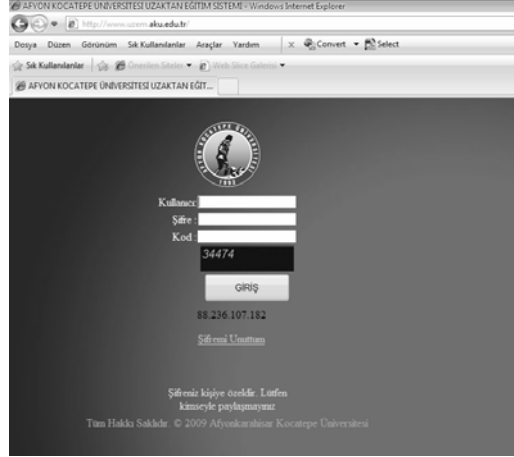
AFYON KOCATEPE ÜNİVERSİTESİ UZAKTAN EĞİTİM SİSTEMİ - Windows Internet Explorer

http://www.uzem.aku.edu.tr/

Dosya Düzen Görünüm Sık Kullanılanlar Araçlar Yardım

Convert Select

Sık Kullanılanlar Önerilen Siteler Web Dilimi Galerisi

AFYON KOCATEPE ÜNİVERSİTESİ UZAKTAN EĞİT...

1992

Kullanıcı :

Şifre :

Kod :

34474

GİRİŞ

88.236.107.182

Şifremi Unuttum

Şifreniz kişiye özeldir. Lütfen kimseyle paylaşmayınız

Tüm Hakkı Saklıdır. © 2009 Afyonkarahisar Kocatepe Üniversitesi